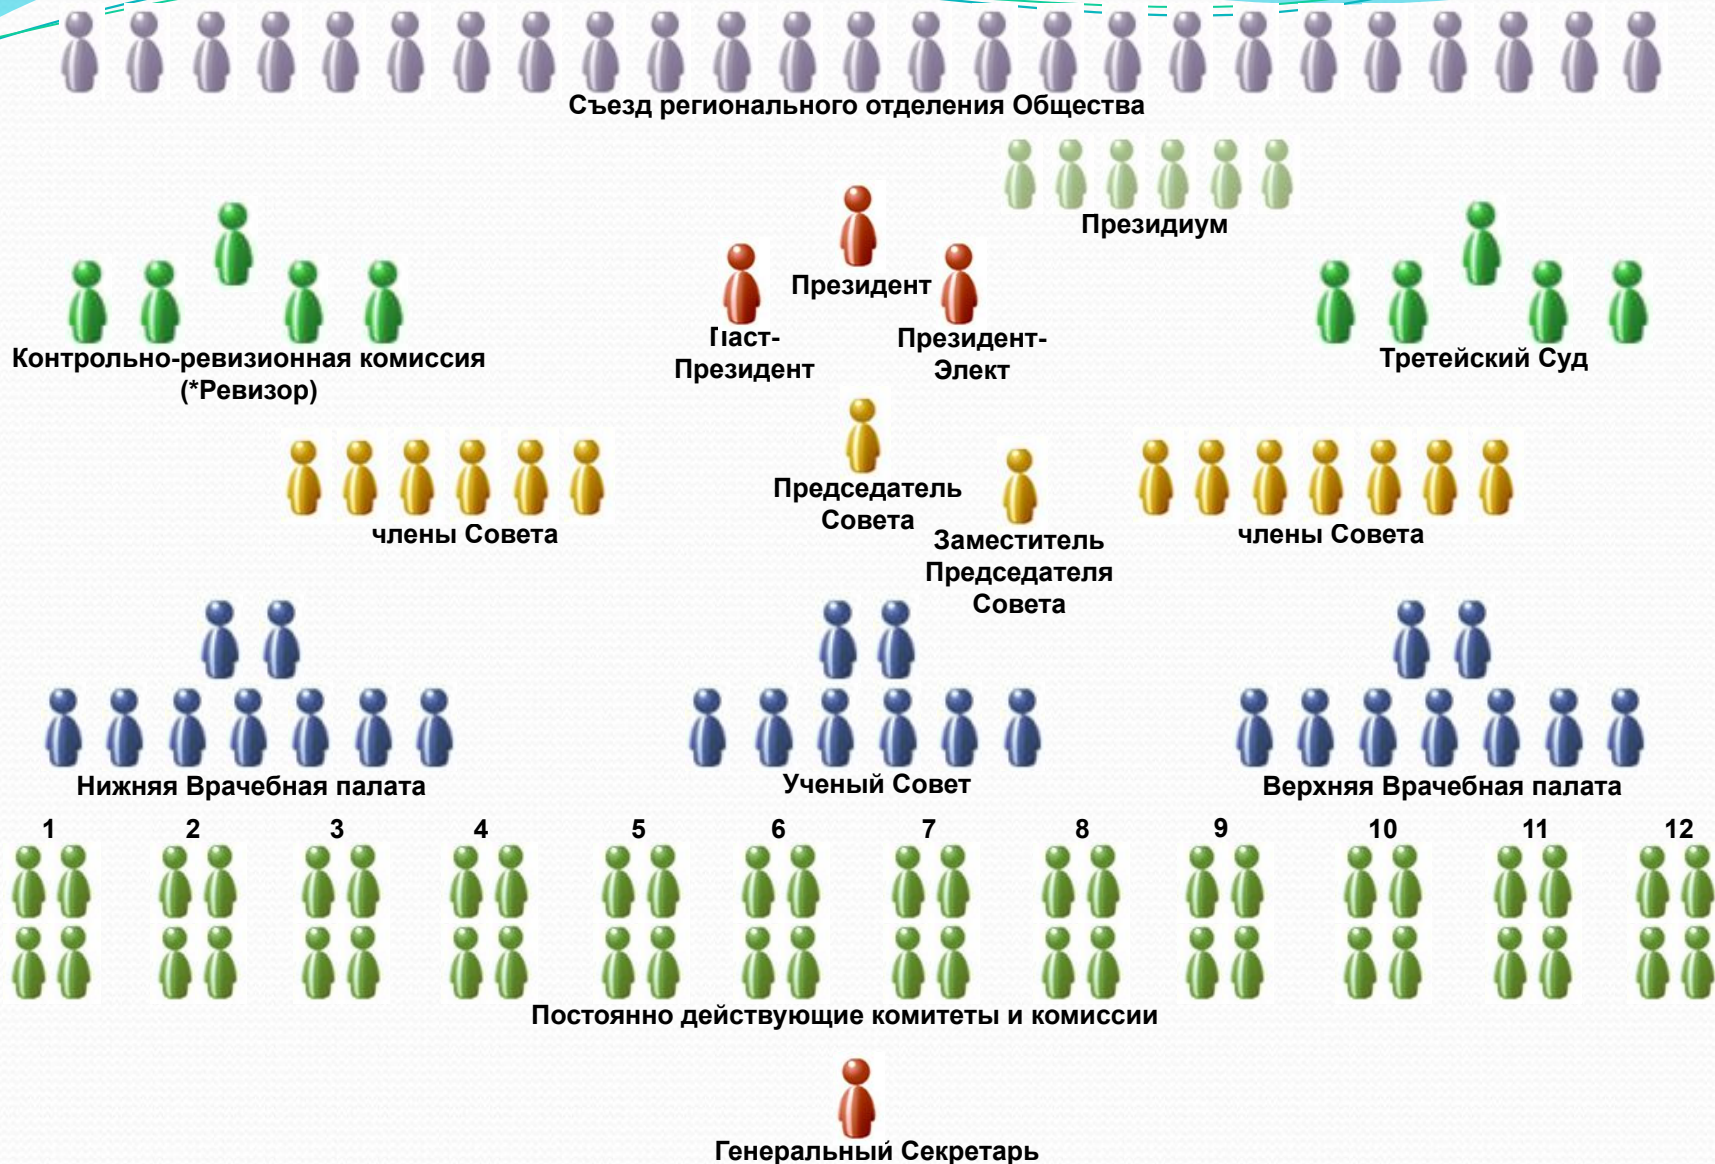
Съезд регионального отделения Общества

Президиум

Президент

Пhistorically

Контрольно-ревизионная комиссия (*Ревизор)

Пaст-Президент

Президент-Элект

Третейский Суд

Председатель Совета

члены Совета

Заместитель Председателя Совета

члены Совета

Нижняя Врачебная палата

Ученый Совет

Верхняя Врачебная палата

1 2 3 4 5 6 7 8 9 10 11 12

Постоянно действующие комитеты и комиссии

Генеральный Секретарь